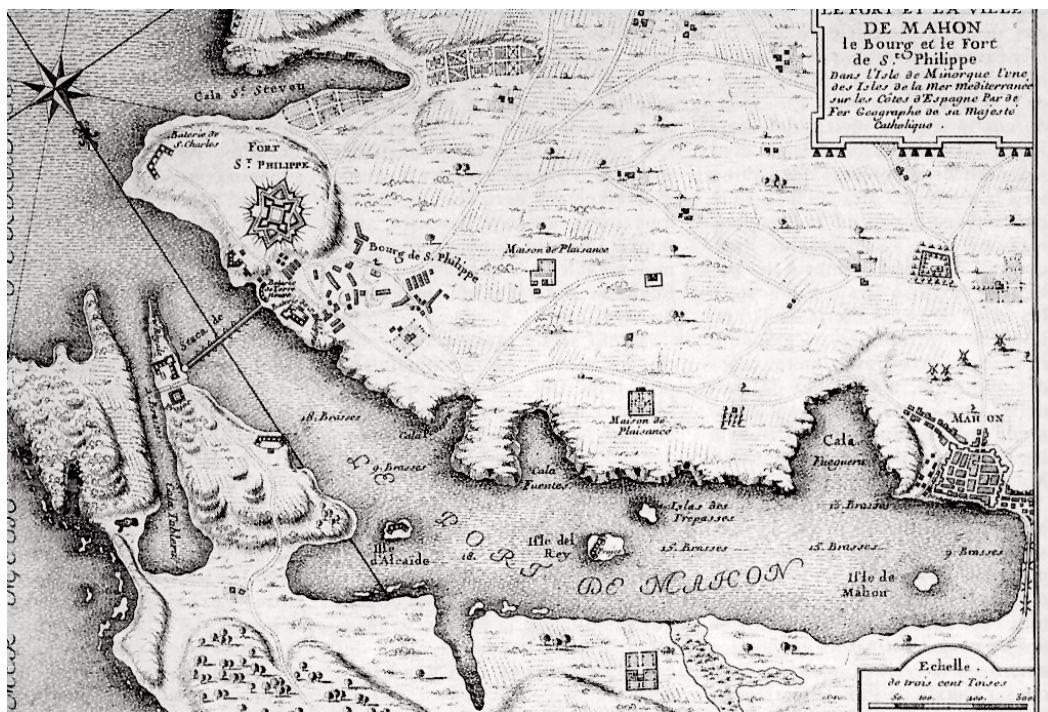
LE FORT ET LA VILLE DE MAHON le Bourg et le Fort de S.t Philippe Dans l'Isle de Minorque l'une des Isles de la Mer Mediterranée sur les Côtes d'Espagne Par de Fer Geographe de sa Majesté Catholique .

Cala S.t Steven

Baterie de S. Charles

FORT S.T PHILIPPE

Bourg de S. Philippe

Maison de Plaisance

Maison de Plaisance

MAHON

Cala Fuegueru

Staca de

18. Brasses

Cala

9. Brasses

Cala Fuentes

Islas dos Trepasses

15. Brasses

Cala Tablero

Isle d'Alcaide

18.

Isle del Rey

15. Brasses

15. Brasses

9. Brasses

PORT DE MAHON

Isle de Mahon

Echelle de trois cent Toises

50. 100. 200 300